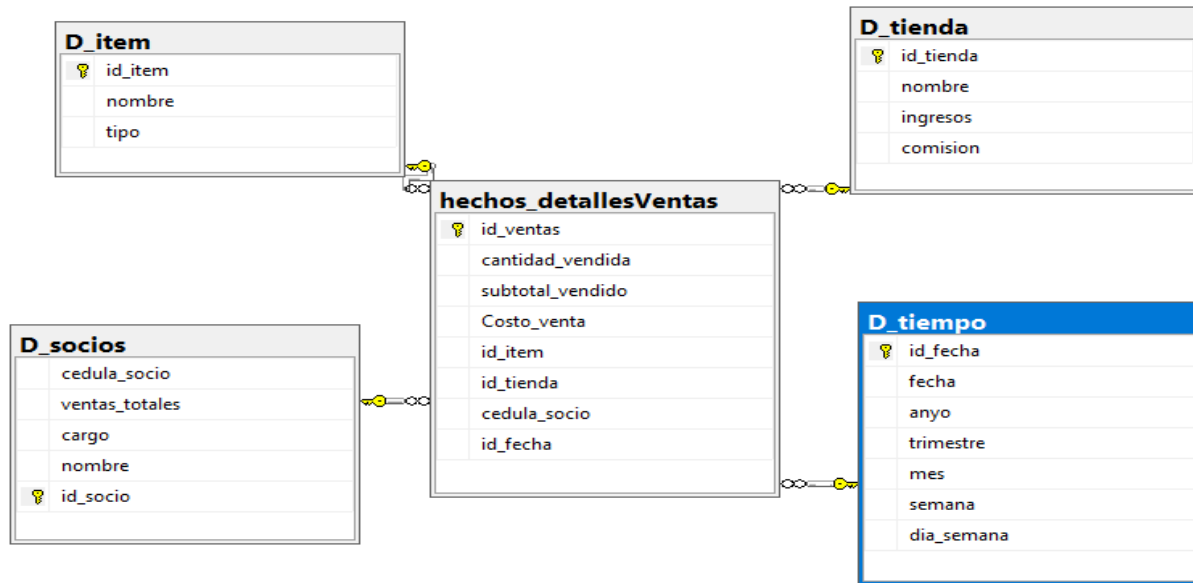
D_item
id_item
nombre
tipo

D_tienda
id_tienda
nombre
ingresos
comision

hechos_detallesVentas
id_ventas
cantidad_vendida
subtotal_vendido
Costo_venta
id_item
id_tienda
cedula_socio
id_fecha

D_socios
cedula_socio
ventas_totales
cargo
nombre
id_socio

D_tiempo
id_fecha
fecha
anyo
trimestre
mes
semana
dia_semana